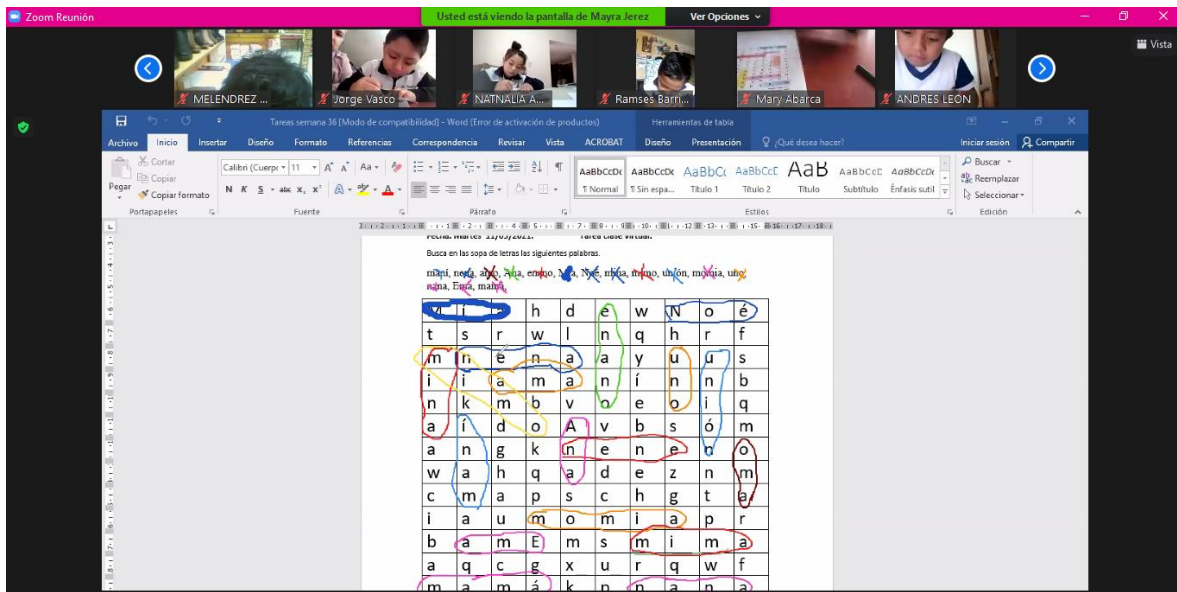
Zoom Reunión
Usted está viendo la pantalla de Mayra Jerez
Ver Opciones
Vista
MELENDREZ ...
Jorge Vasco
NATNALIA A...
Ramses Barri...
Mary Abarca
ANDRES LEON

Tareas semana 36 [Modo de compatibilidad] - Word (Error de activación de productos)
Herramientas de tabla
Archivo Inicio Insertar Diseño Formato Referencias Correspondencia Revisar Vista ACROBAT Diseño Presentación ¿Qué desea hacer? Iniciar sesión Compartir
Cortar
Copiar
Pegar
Copiar formato
Portapapeles
Calibri (Cuerpo) 11
Fuente
Párrafo
AaBbCcDc ¶ Normal
AaBbCcDc ¶ Sin espa...
AaBbCc Título 1
AaBbCcC Título 2
AaB Título
AaBbCcC Subtítulo
AaBbCcDc Énfasis sutil
Estilos
Buscar
Reemplazar
Seleccionar
Edición

Fecha: Martes 11/05/2021. Tarea clase virtual.
Busca en las sopa de letras las siguientes palabras.
mamí, nena, año, Ana, enano, Mia, Noé, mina, mano, unión, momia, uno, nana, Ema, mamá.

| M | i | a | h | d | e | w | N | o | é |
|---|---|---|---|---|---|---|---|---|---|
| t | s | r | w | l | n | q | h | r | f |
| m | n | e | n | a | a | y | u | u | s |
| i | i | a | m | a | n | í | n | n | b |
| n | k | m | b | v | o | e | o | i | q |
| a | í | d | o | A | v | b | s | ó | m |
| a | n | g | k | n | e | n | e | n | o |
| w | a | h | q | a | d | e | z | n | m |
| c | m | a | p | s | c | h | g | t | a |
| i | a | u | m | o | m | i | a | p | r |
| b | a | m | E | m | s | m | i | m | a |
| a | q | c | g | x | u | r | q | w | f |
| m | a | m | á | k | n | n | a | n | a |